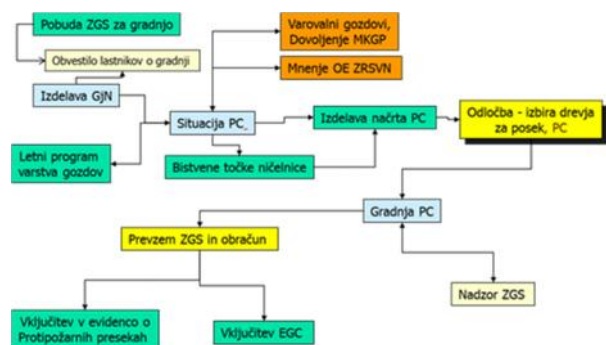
Pobuda ZGS za gradnjo

Obvestilo lastnikov o gradnji

Izdelava GjN

Letni program varstva gozdov

Varovalni gozdovi, Dovoljenje MKGP

Mnenje OE ZRSVN

Situacija PC

Bistvene točke ničelnice

Izdelava načrta PC

Odločba - izbira drevja za posek, PC

Gradnja PC

Prevzem ZGS in obračun

Nadzor ZGS

Vključitev v evidenco o Protipožarnih presekah

Vključitev EGC